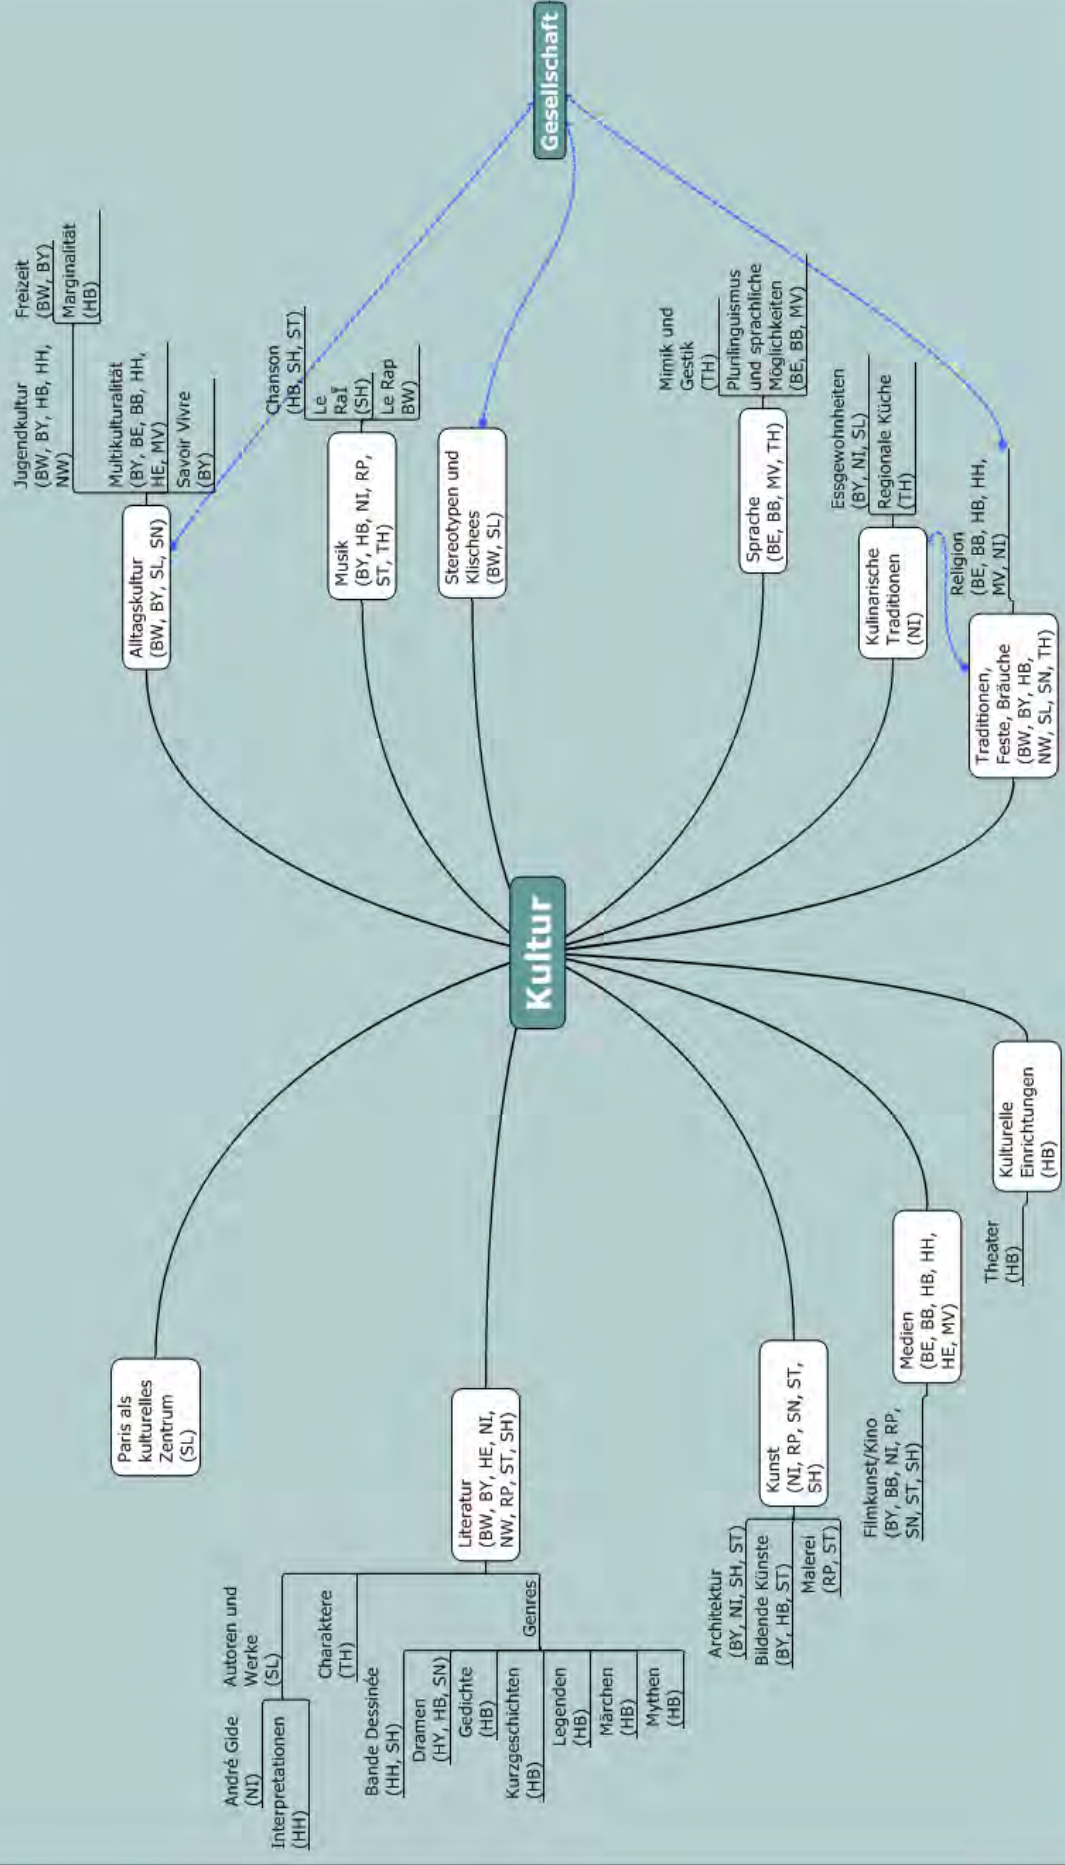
Gesellschaft

Kultur

Alltagskultur (BW, BY, SL, SN)

Jugendkultur (BW, BY, HB, HH, NW)

Freizeit (BW, BY)

Marginalität (HB)

Multikulturalität (BY, BE, BB, HH, HE, MV)

Savoir Vivre (BY)

Musik (BY, HB, NI, RP, ST, TH)

Chanson (HB, SH, ST)

Le Raï (SH)

Le Rap BW)

Stereotypen und Klischees (BW, SL)

Sprache (BE, BB, MV, TH)

Mimik und Gestik (TH)

Plurilinguismus und sprachliche Möglichkeiten (BE, BB, MV)

Kulinarische Traditionen (NI)

Essgewohnheiten (BY, NI, SL)

Regionale Küche (TH)

Religion (BE, BB, HB, HH, MV, NI)

Traditionen, Feste, Bräuche (BW, BY, HB, NW, SL, SN, TH)

Kulturelle Einrichtungen (HB)

Theater (HB)

Medien (BE, BB, HB, HH, HE, MV)

Filmkunst/Kino (BY, BB, NI, RP, SN, ST, SH)

Kunst (NI, RP, SN, ST, SH)

Architektur (BY, NI, SH, ST)

Bildende Künste (BY, HB, ST)

Malerei (RP, ST)

Literatur (BW, BY, HE, NI, NW, RP, ST, SH)

Autoren und Werke (SL)

André Gide (NI)

Interpretationen (HH)

Charaktere (TH)

Genres

Bande Dessinée (HH, SH)

Dramen (HY, HB, SN)

Gedichte (HB)

Kurzgeschichten (HB)

Legenden (HB)

Märchen (HB)

Mythen (HB)

Paris als kulturelles Zentrum (SL)